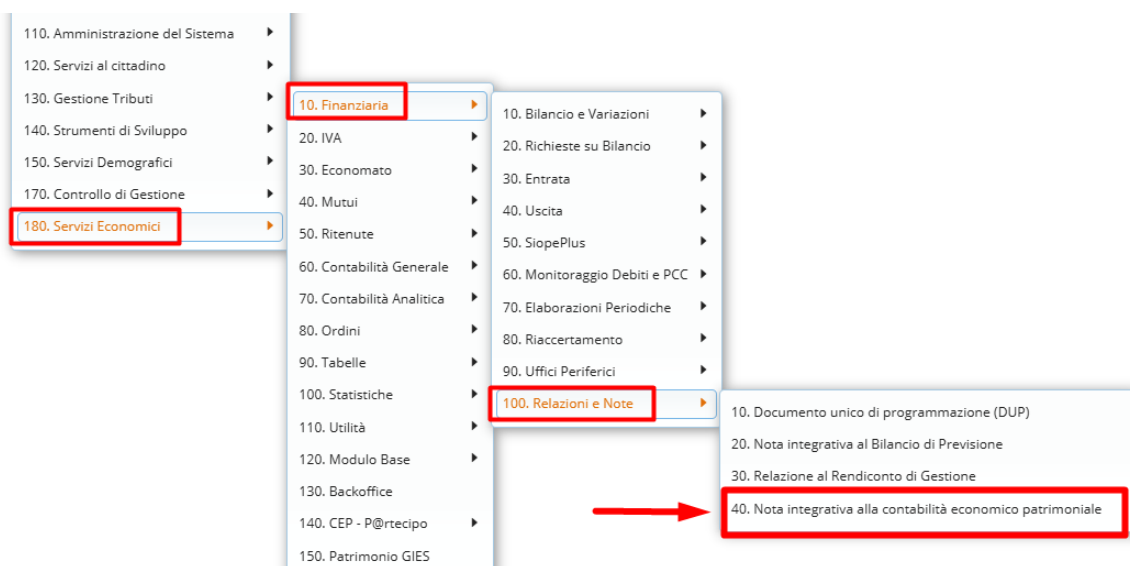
110. Amministrazione del Sistema
120. Servizi al cittadino
130. Gestione Tributi
140. Strumenti di Sviluppo
150. Servizi Demografici
170. Controllo di Gestione
180. Servizi Economici

10. Finanziaria
20. IVA
30. Economato
40. Mutui
50. Ritenute
60. Contabilità Generale
70. Contabilità Analitica
80. Ordini
90. Tabelle
100. Statistiche
110. Utilità
120. Modulo Base
130. Backoffice
140. CEP - P@rtecipo
150. Patrimonio GIES

10. Bilancio e Variazioni
20. Richieste su Bilancio
30. Entrata
40. Uscita
50. SiopePlus
60. Monitoraggio Debiti e PCC
70. Elaborazioni Periodiche
80. Riaccertamento
90. Uffici Periferici
100. Relazioni e Note

10. Documento unico di programmazione (DUP)
20. Nota integrativa al Bilancio di Previsione
30. Relazione al Rendiconto di Gestione
40. Nota integrativa alla contabilità economico patrimoniale